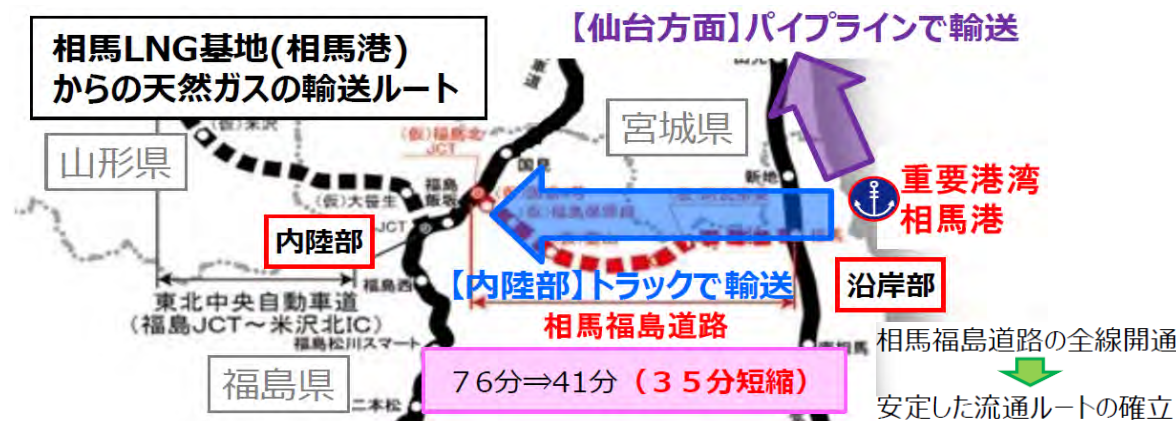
相馬LNG基地(相馬港)からの天然ガスの輸送ルート

【仙台方面】パイプラインで輸送

宮城県

山形県

(仮)米沢

(仮)福島北JCT

国見

福島飯坂

(仮)大笹生

JCT

新地

重要港湾
相馬港

内陸部

【内陸部】トラックで輸送

沿岸部

東北中央自動車道
(福島JCT～米沢北IC)

福島西

相馬福島道路

福島松川スマート

相馬福島道路の全線開通

福島県

二本松

76分⇒41分(35分短縮)

安定した流通ルートの確立